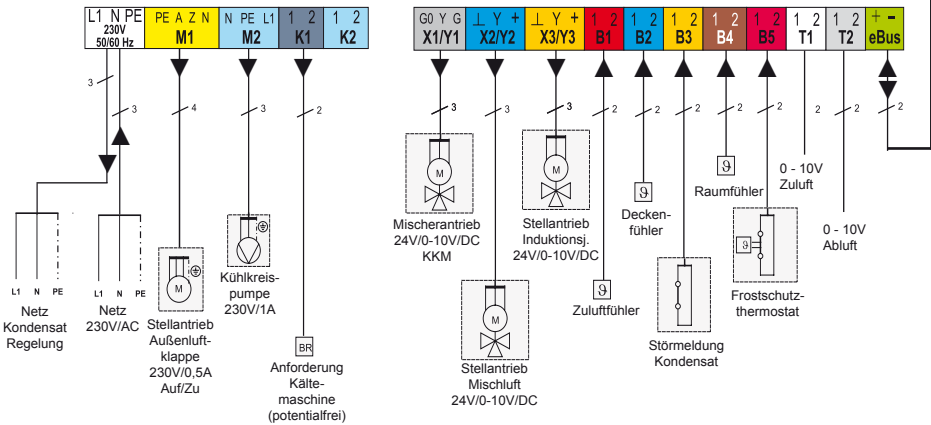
L1 N PE
230V
50/60 Hz

PE A Z N
M1

N PE L1
M2

1 2
K1

1 2
K2

G0 Y G
X1/Y1

⊥ Y +
X2/Y2

⊥ Y +
X3/Y3

1 2
B1

1 2
B2

1 2
B3

1 2
B4

1 2
B5

1 2
T1

1 2
T2

+ −
eBus

3
3
4
3
2
3
3
3
2
2
2
2
2
2
2
2

L1 N PE
Netz
Kondensat
Regelung

L1 N PE
Netz
230V/AC

M
Stellantrieb
Außenluftklappe
230V/0,5A
Auf/Zu

Kühlkreispumpe
230V/1A

BR
Anforderung
Kältemaschine
(potentialfrei)

M
Mischerantrieb
24V/0-10V/DC
KKM

M
Stellantrieb
Mischluft
24V/0-10V/DC

M
Stellantrieb
Induktionsj.
24V/0-10V/DC

ϑ
Zuluftfühler

ϑ
Deckenfühler

Störmeldung
Kondensat

ϑ
Raumfühler

ϑ
Frostschutzthermostat

0 - 10V
Zuluft

0 - 10V
Abluft